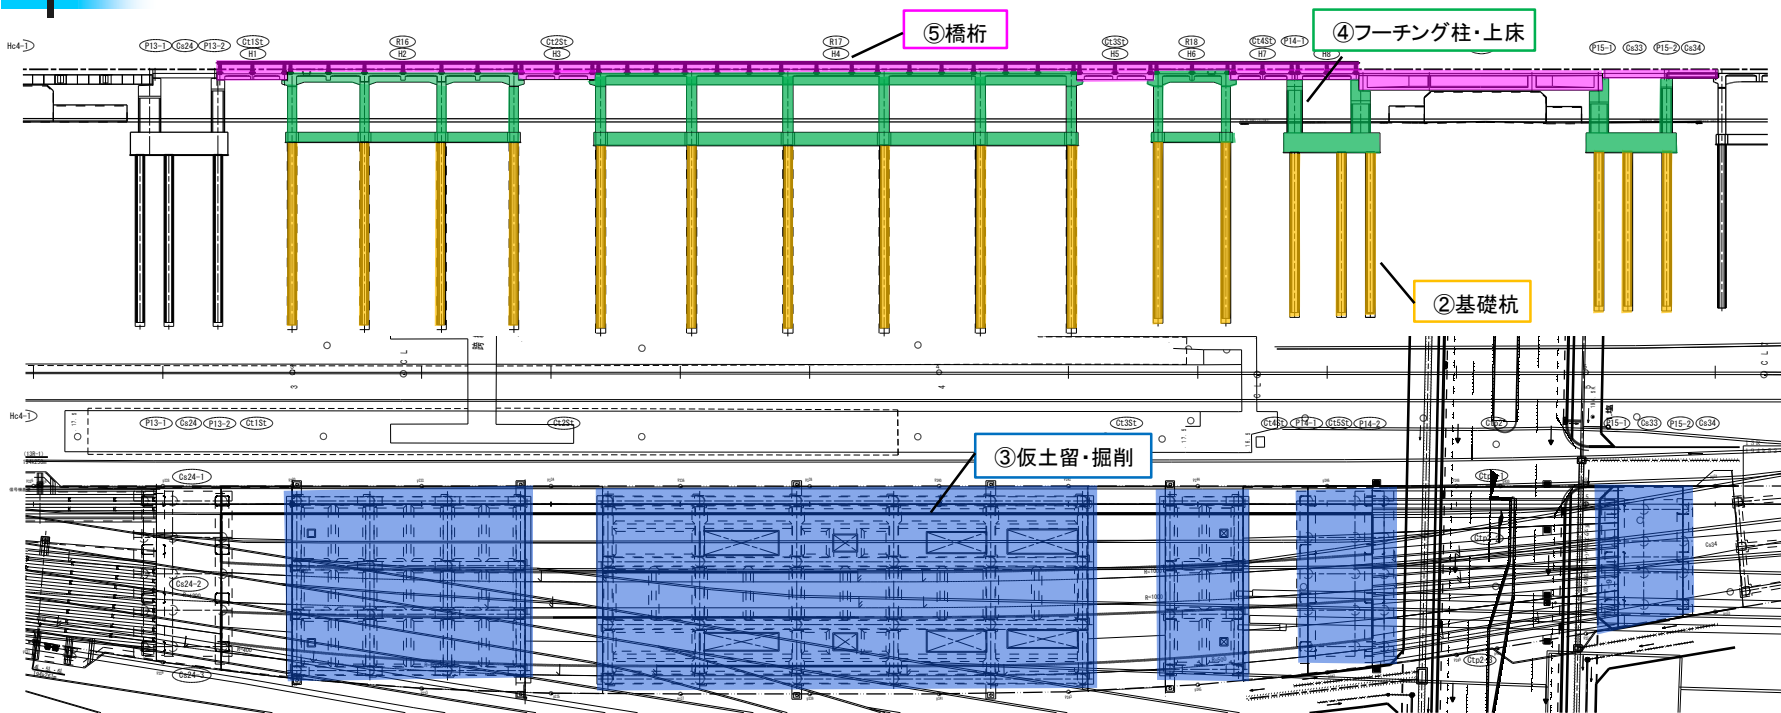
⑤橋桁

④フーチング柱・上床

②基礎杭

③仮土留・掘削

Hc4-1 P13-1 Cs24 P13-2 Ct1St H1 R16 H2 Ct2St H3 R17 H4 Ct3St H5 R18 H6 Ct4St H7 P14-1 H8 P15-1 Cs33 P15-2 Cs34

Hc4-1 P13-1 Cs24 P13-2 Ct1St Ct2St Ct3St Ct4St P14-1 Ct5St P14-2 P15-1 Cs33 P15-2 Cs34

Cs24-1 Cs24-2 Cs24-3 Ctp2